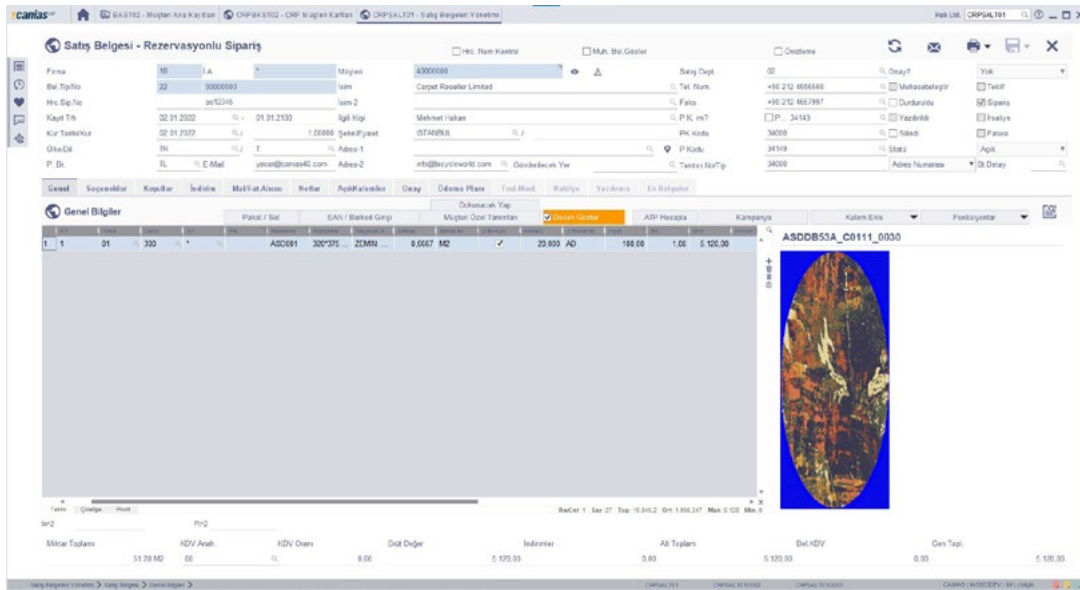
canias

BAS102 - Müşteri Ana Kayıtları | CRPBAS102 - CRP Müşteri Kartları | CRPSALT01 - Satış Belgeleri Yönetimi

Hak Ltd. CRPSALT01

Satış Belgesi - Rezervasyonlu Sipariş

Hrs. Num Kontrol | Muh. Bel.Gizler | Ödeme

| Firma | 10 | IA | * | Müşteri | 43000000 | Satış Dept. | 02 | Onay? | Yok |
|---|---|---|---|---|---|---|---|---|---|
| Bel.Tip/No | 22 | 30000003 | | İsim | Carpet Reseller Limited | Tel. Num. | +90 212 4666660 | Muhasebeleşti | Teklif |
| Hrc.Sip.No | | po12346 | | İsim 2 | | Faks | +90 212 4667997 | Durduruldu | Sipariş |
| Kayıt Trh | 02.01.2022 | | 01.01.2100 | İlgili Kişi | Mehmet Hakan | P.K. m? | P... 34143 | Yazdırıldı | İrsaliye |
| Kur Tarihi/Kur | 02.01.2022 | | 1,00000 | Şehir/Eyalet | İSTANBUL | PK Kodu | 34000 | Silindi | Fatura |
| Döv/Dil | TR | | T | Adres-1 | | P.Kodu | 34519 | Statü | Açık |
| P. Br. | TL | E-Mail | yasar@canias40.com | Adres-2 | info@bicycleworld.com | Gönderilecek Yer | Tarife/ No/Tip | 34000 | Adres Numarası | Bi.Detay |

Genel | Seçenekler | Koşullar | İndirim | Mal/Fat.Alıcısı | Notlar | AçıkKalemler | Onay | Ödeme Planı | Ted.Mod. | Rakiye | Yazdırma | Ek Belgeler

Genel Bilgiler

Paket / Set | EAN / Barkod Girişi | Dokunacak Yap | Müşteri Özel Tanımları | Desen Göster | ATP Hesapla | Kampanya | Kalem Ekle | Fonksiyonlar

| 1 | 1 | 01 | 300 | * | ASD001 | 320*370 ... | ZEMİN ... | 0,0667 | M2 | ✓ | 20,000 | AD | 100,00 | 1,00 | 5.120,00 |
|---|---|---|---|---|---|---|---|---|---|---|---|---|---|---|---|

ASDDB53A_C0111_0030

Tablo | Çizelge | Pivot

BarCnt: 1 Say: 27 Top: 15.346,2 Ort: 1.096,247 Max: 5.120 Min: 0

Ihr2 | Pr2

| Miktar Toplamı | KDV Ansh. | KDV Oranı | Brüt Değer | İndirimler | Alt Toplam | Bel.KDV | Gen Topl. |
|---|---|---|---|---|---|---|---|
| 51,20 M2 | 00 | | 0,00 | 5.120,00 | 0,00 | 5.120,00 | 0,00 | 5.120,00 |

Satış Belgeleri Yönetimi > Satış Belgesi > Genel Bilgiler > | CRPSALT01 | CRPSALT01/002 | CRPSALT01/003 | CANIAS | ANSEDEV | 40 | tr-tr